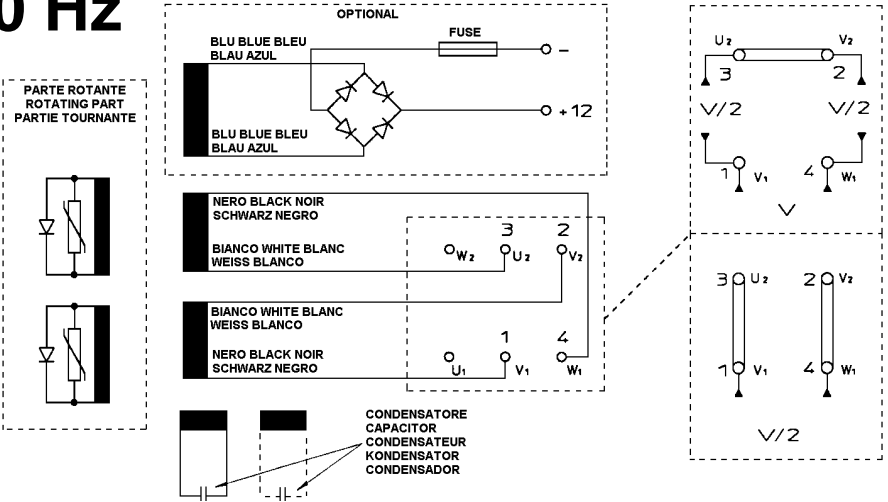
0 Hz

PARTE ROTANTE
ROTATING PART
PARTIE TOURNANTE

OPTIONAL

BLU BLUE BLEU
BLAU AZUL

FUSE

–

+12

BLU BLUE BLEU
BLAU AZUL

NERO BLACK NOIR
SCHWARZ NEGRO

BIANCO WHITE BLANC
WEISS BLANCO

BIANCO WHITE BLANC
WEISS BLANCO

NERO BLACK NOIR
SCHWARZ NEGRO

3 2
$W_2$ $U_2$ $V_2$

1 4
$U_1$ $V_1$ $W_1$

CONDENSATORE
CAPACITOR
CONDENSATEUR
KONDENSATOR
CONDENSADOR

$U_2$ $V_2$
3 2
V/2 V/2
1 $V_1$ 4 $W_1$
V

3 $U_2$ 2 $V_2$
1 $V_1$ 4 $W_1$
V/2